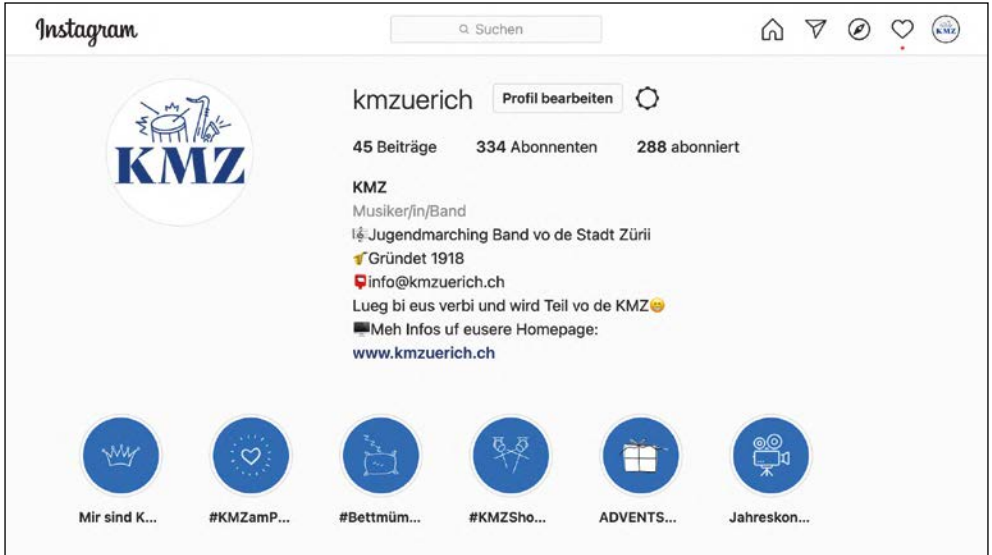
Instagram

Suchen

KMZ

kmzuerich Profil bearbeiten

45 Beiträge 334 Abonnenten 288 abonniert

KMZ
Musiker/in/Band
🎼Jugendmarching Band vo de Stadt Zürii
🎺Gründet 1918
📮info@kmzuerich.ch
Lueg bi eus verbi und wird Teil vo de KMZ😊
🖥Meh Infos uf eusere Homepage:
www.kmzuerich.ch

Mir sind K...
#KMZamP...
#Bettmüm...
#KMZSho...
ADVENTS...
Jahreskon...